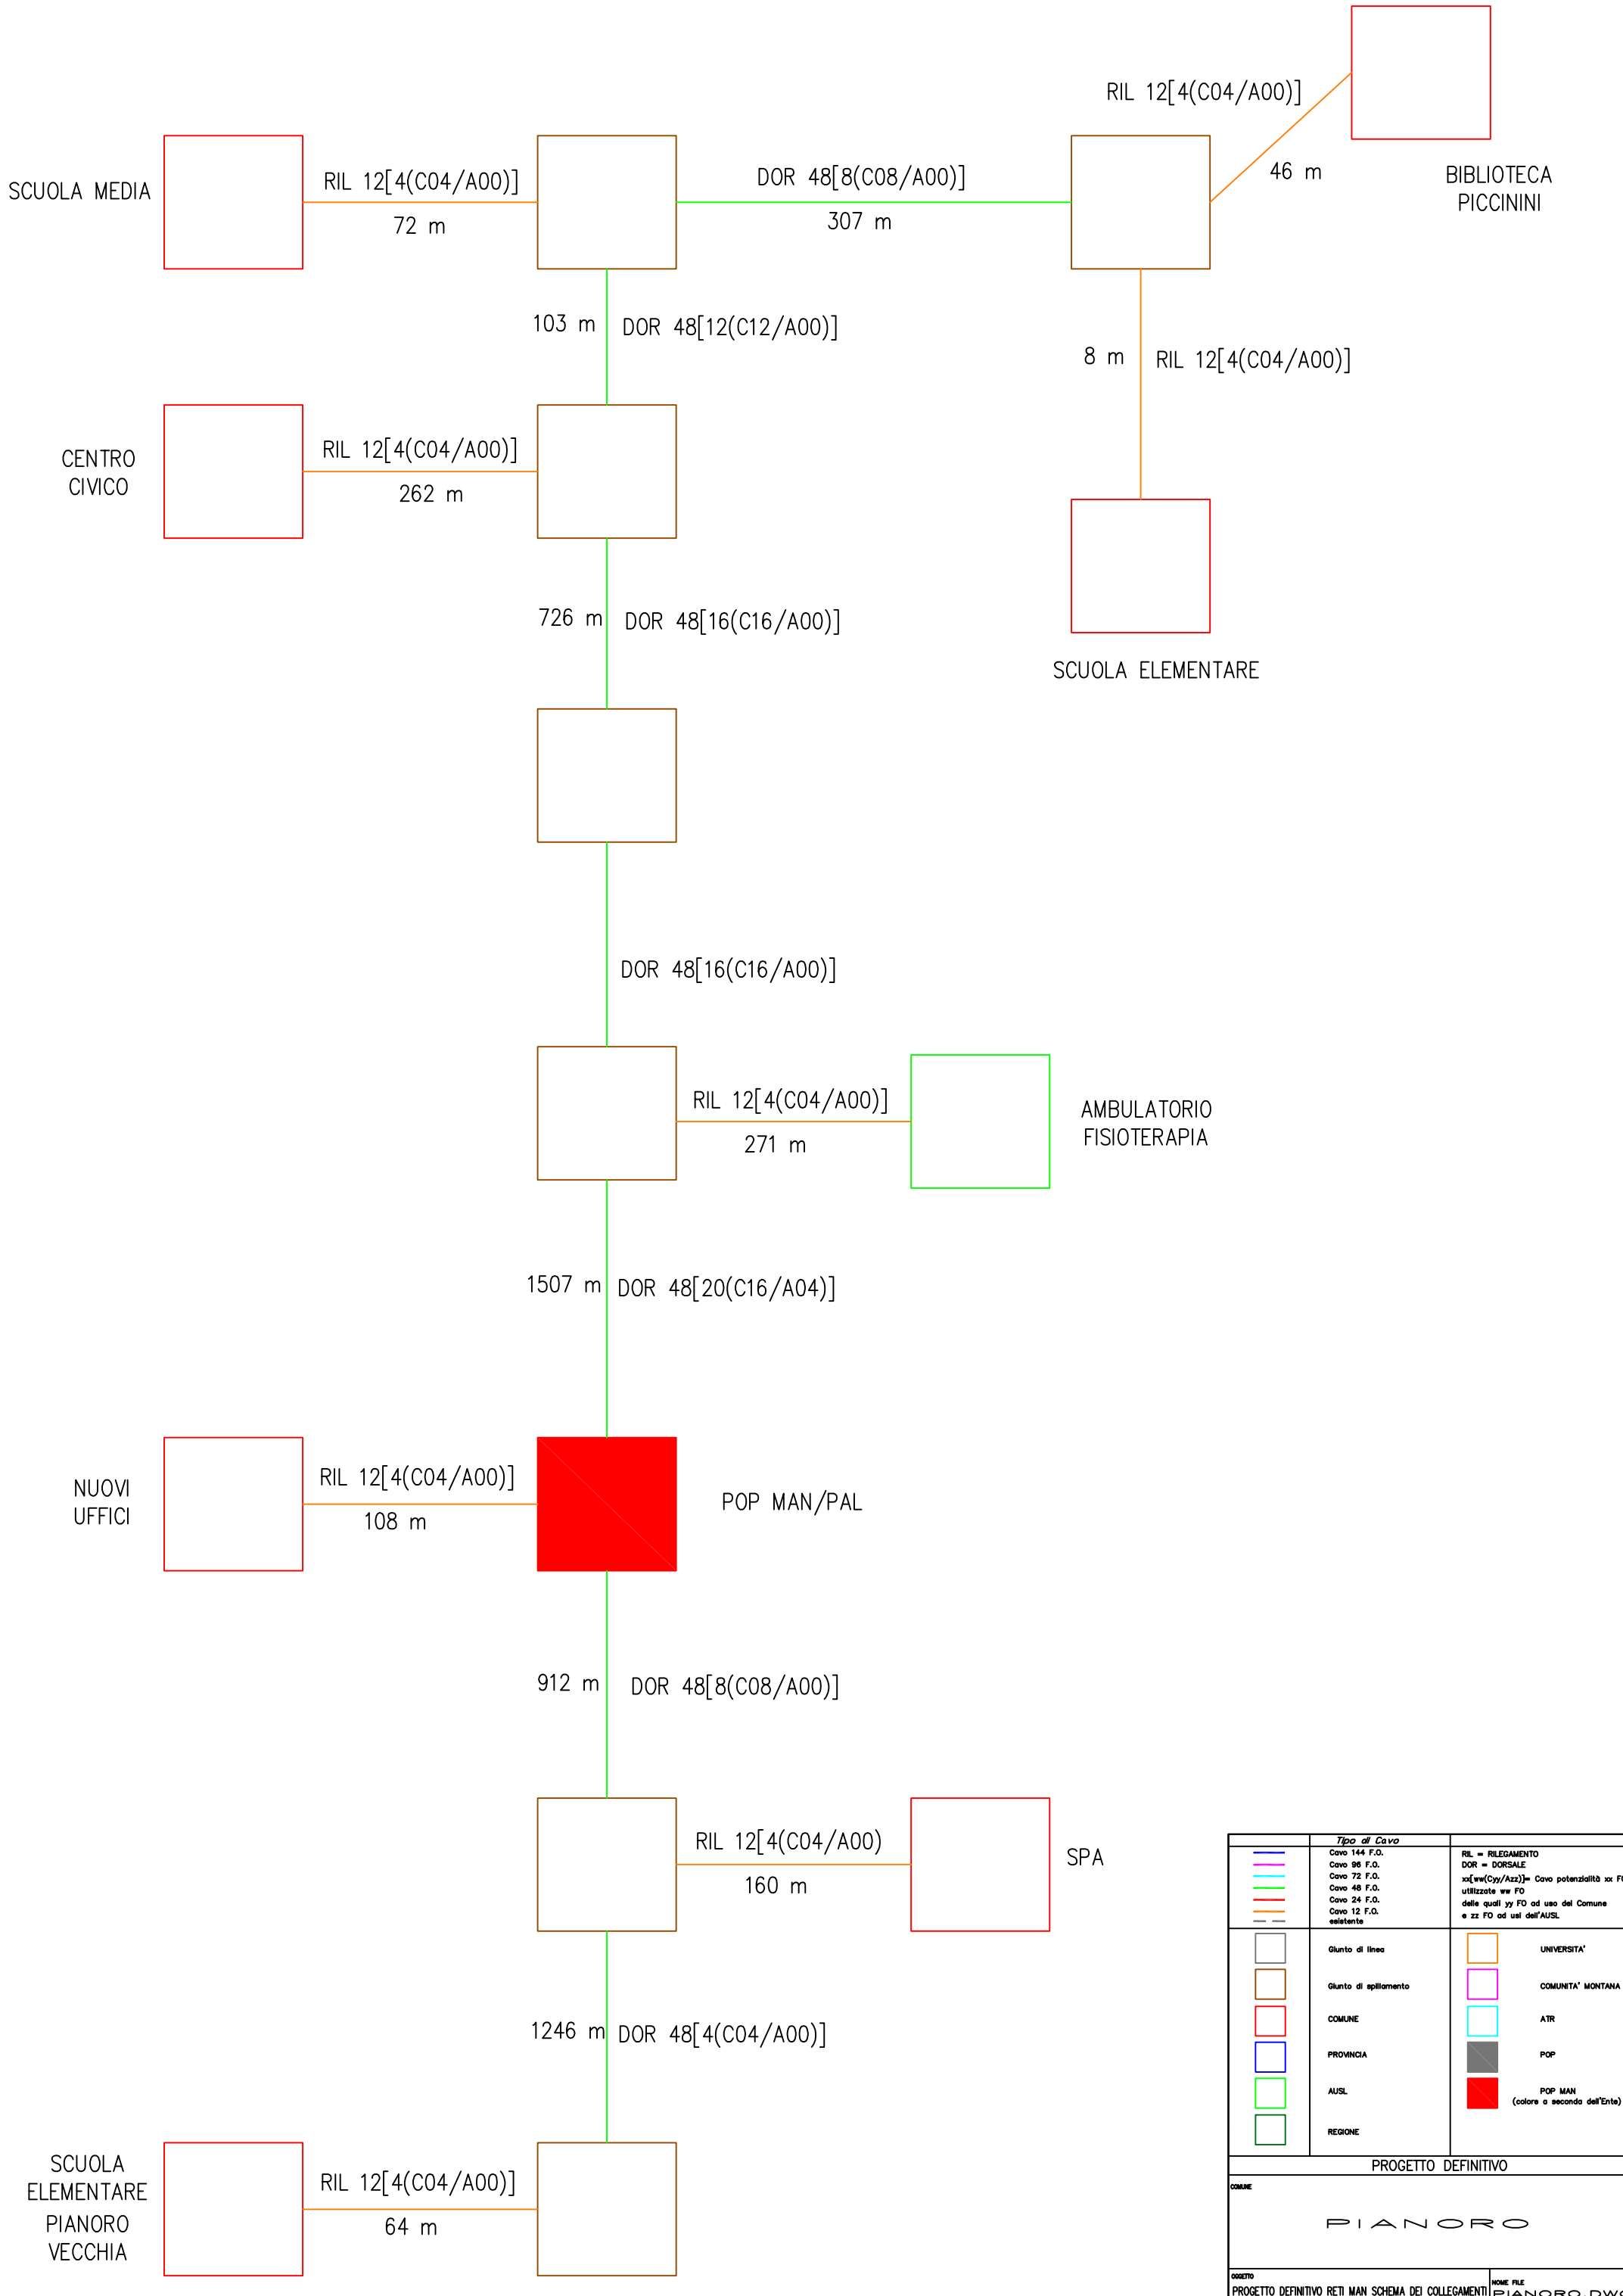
RIL 12[4(C04/A00)]

46 m

BIBLIOTECA PICCININI

SCUOLA MEDIA

RIL 12[4(C04/A00)]

72 m

DOR 48[8(C08/A00)]

307 m

103 m

DOR 48[12(C12/A00)]

8 m

RIL 12[4(C04/A00)]

CENTRO CIVICO

RIL 12[4(C04/A00)]

262 m

726 m

DOR 48[16(C16/A00)]

SCUOLA ELEMENTARE

DOR 48[16(C16/A00)]

RIL 12[4(C04/A00)]

271 m

AMBULATORIO FISIOTERAPIA

1507 m

DOR 48[20(C16/A04)]

NUOVI UFFICI

RIL 12[4(C04/A00)]

108 m

POP MAN/PAL

912 m

DOR 48[8(C08/A00)]

RIL 12[4(C04/A00)]

160 m

SPA

1246 m

DOR 48[4(C04/A00)]

SCUOLA ELEMENTARE PIANORO VECCHIA

RIL 12[4(C04/A00)]

64 m

Tipo di Cavo
Cavo 144 F.O.
Cavo 96 F.O.
Cavo 72 F.O.
Cavo 48 F.O.
Cavo 24 F.O.
Cavo 12 F.O.
esistente

RIL = RILEGAMENTO
DOR = DORSALE
xx[ww(Cyy/Azz)]= Cavo potenzialità xx F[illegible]
utilizzate ww FO
delle quali yy FO ad uso del Comune
e zz FO ad usi dell'AUSL

Giunto di linea
Giunto di spillamento
COMUNE
PROVINCIA
AUSL
REGIONE

UNIVERSITA'
COMUNITA' MONTANA
ATR
POP
POP MAN
(colore a seconda dell'Ente)

PROGETTO DEFINITIVO

COMUNE

PIANORO

OGGETTO
PROGETTO DEFINITIVO RETI MAN SCHEMA DEI COLLEGAMENTI

NOME FILE
PIANORO.DW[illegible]